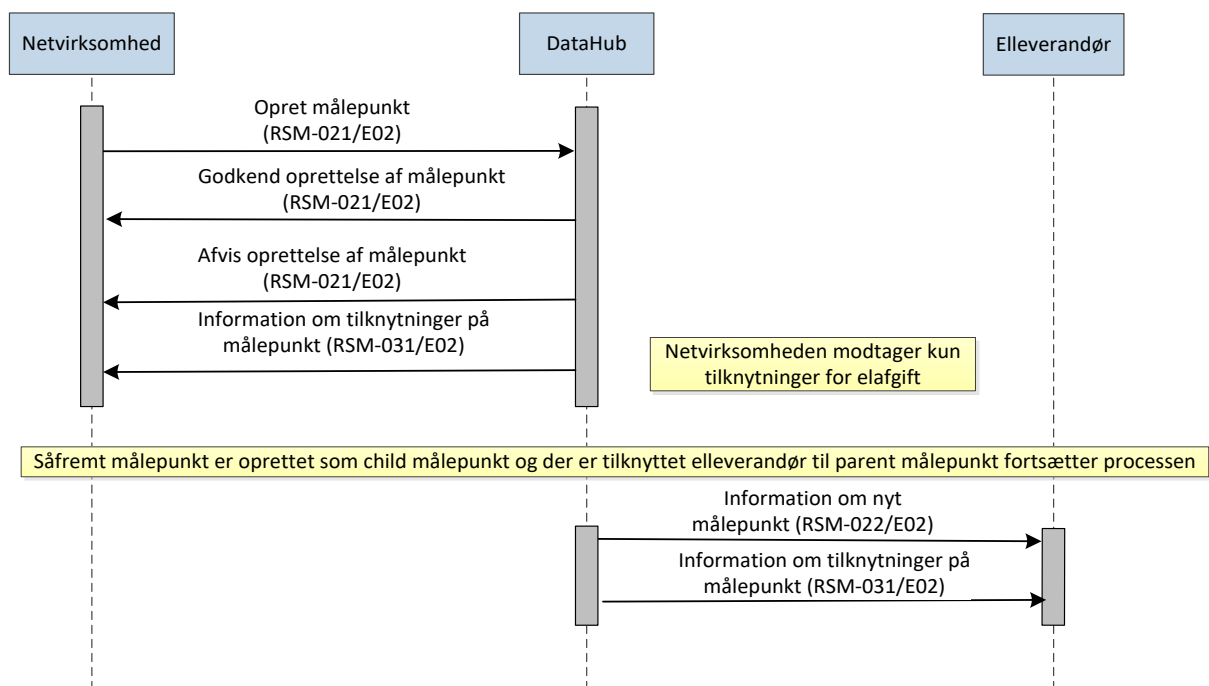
Netvirksomhed

DataHub

Elleverandør

Opret målepunkt (RSM-021/E02)

Godkend oprettelse af målepunkt (RSM-021/E02)

Afvis oprettelse af målepunkt (RSM-021/E02)

Information om tilknytninger på målepunkt (RSM-031/E02)

Netvirksomheden modtager kun tilknytninger for elafgift

Såfremt målepunkt er oprettet som child målepunkt og der er tilknyttet elleverandør til parent målepunkt fortsætter processen

Information om nyt målepunkt (RSM-022/E02)

Information om tilknytninger på målepunkt (RSM-031/E02)